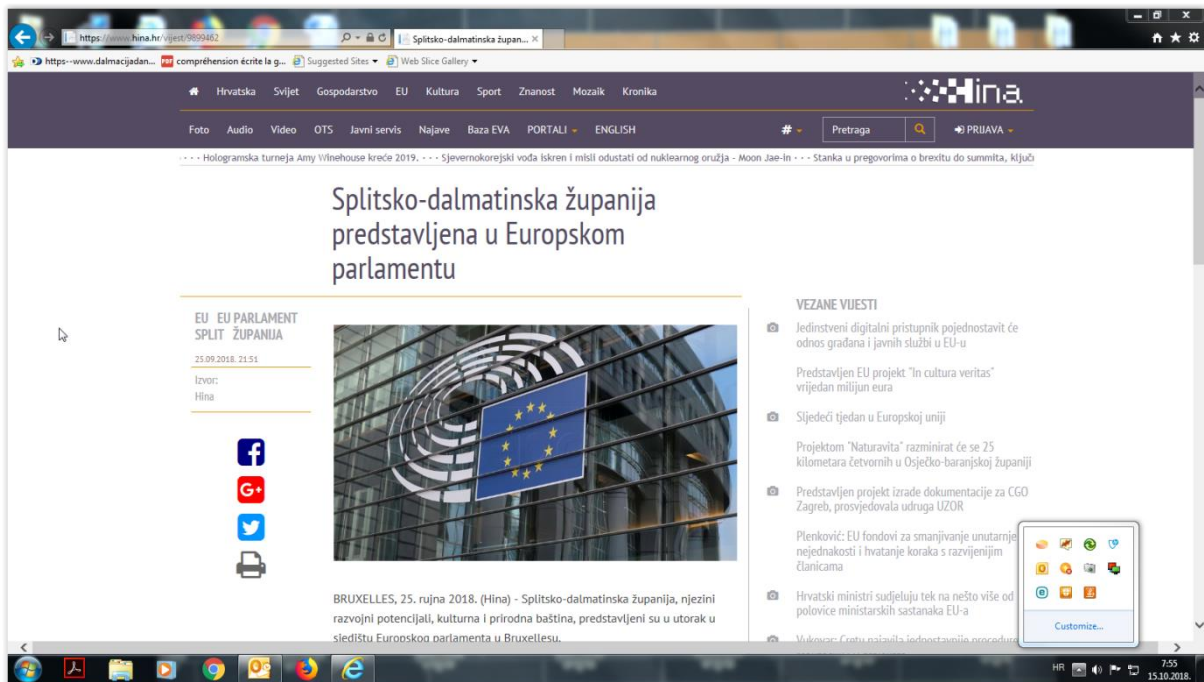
https://www.hina.hr/vijest/9899462
Splitsko-dalmatinska župan...
https--www.dalmacijadan... compréhension écrite la g... Suggested Sites Web Slice Gallery

Hrvatska Svijet Gospodarstvo EU Kultura Sport Znanost Mozaik Kronika
Hina
Foto Audio Video OTS Javni servis Najave Baza EVA PORTALI ENGLISH
# Pretraga PRIJAVA

· · · Hologramska turneja Amy Winehouse kreće 2019. · · · Sjevernokorejski vođa iskren i misli odustati od nuklearnog oružja - Moon Jae-in · · · Stanka u pregovorima o brexitu do summita, ključ

Splitsko-dalmatinska županija predstavljena u Europskom parlamentu

EU EU PARLAMENT SPLIT ŽUPANIJA
25.09.2018. 21:51
Izvor:
Hina

BRUXELLES, 25. rujna 2018. (Hina) - Splitsko-dalmatinska županija, njezini razvojni potencijali, kulturna i prirodna baština, predstavljeni su u utorak u sjedištu Europskog parlamenta u Bruxellesu.

VEZANE VIJESTI
Jedinstveni digitalni pristupnik pojednostavit će odnos građana i javnih službi u EU-u
Predstavljen EU projekt "In cultura veritas" vrijedan milijun eura
Sljedeći tjedan u Europskoj uniji
Projektom "Naturavita" razminirat će se 25 kilometara četvornih u Osječko-baranjskoj županiji
Predstavljen projekt izrade dokumentacije za CGO Zagreb, prosvjedovala udruga UZOR
Plenković: EU fondovi za smanjivanje unutarnje nejednakosti i hvatanje koraka s razvijenijim članicama
Hrvatski ministri sudjeluju tek na nešto više od polovice ministarskih sastanaka EU-a
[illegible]

Customize...
HR 7:55 15.10.2018.